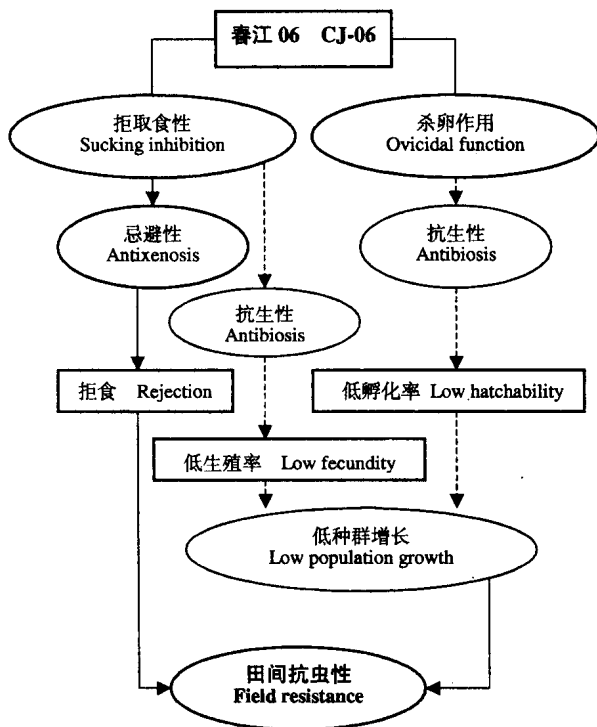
春江 06 CJ-06

拒取食性
Sucking inhibition

杀卵作用
Ovicidal function

忌避性
Antixenosis

抗生性
Antibiosis

抗生性
Antibiosis

拒食 Rejection

低孵化率 Low hatchability

低生殖率 Low fecundity

低种群增长
Low population growth

田间抗虫性
Field resistance